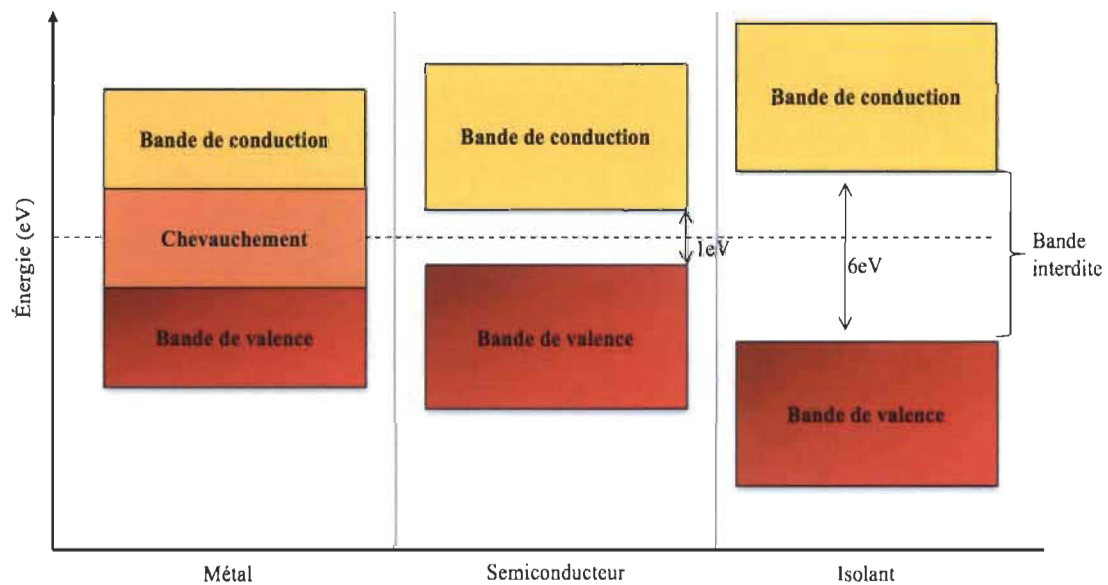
Énergie (eV)

Bande de conduction

Chevauchement

Bande de valence

Bande de conduction

1eV

Bande de valence

Bande de conduction

6eV

Bande interdite

Bande de valence

Métal

Semiconducteur

Isolant